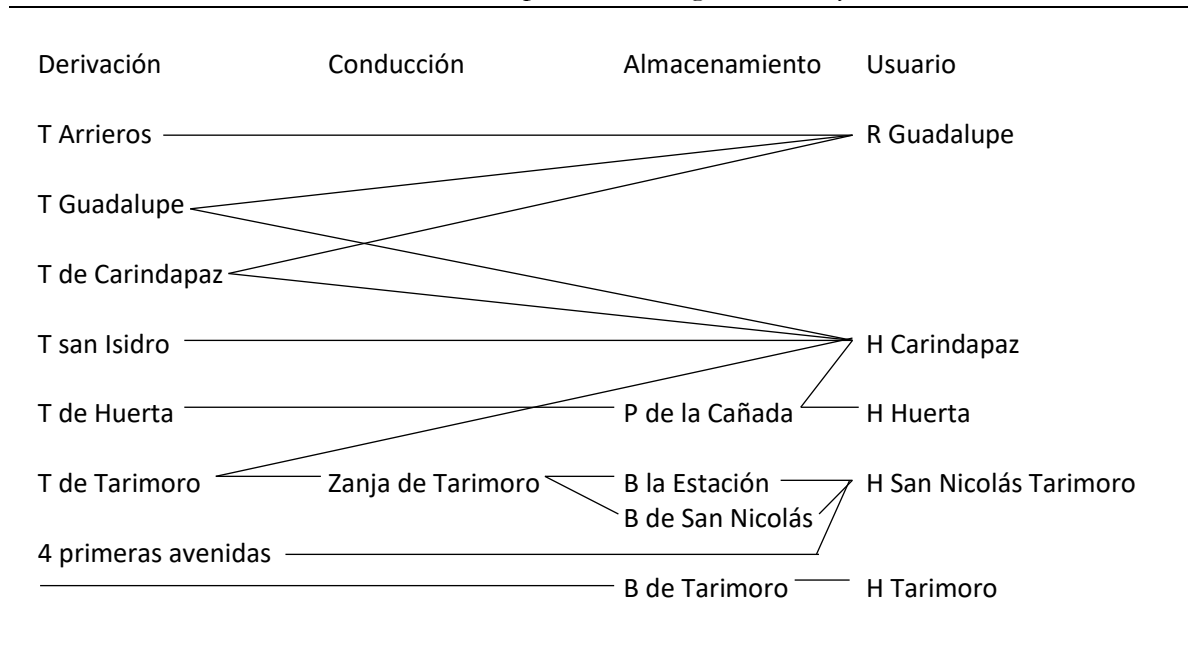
Derivación Conducción Almacenamiento Usuario

T Arrieros

R Guadalupe

T Guadalupe

T de Carindapaz

T san Isidro

H Carindapaz

T de Huerta

P de la Cañada

H Huerta

T de Tarimoro

Zanja de Tarimoro

B la Estación

H San Nicolás Tarimoro

B de San Nicolás

4 primeras avenidas

B de Tarimoro

H Tarimoro